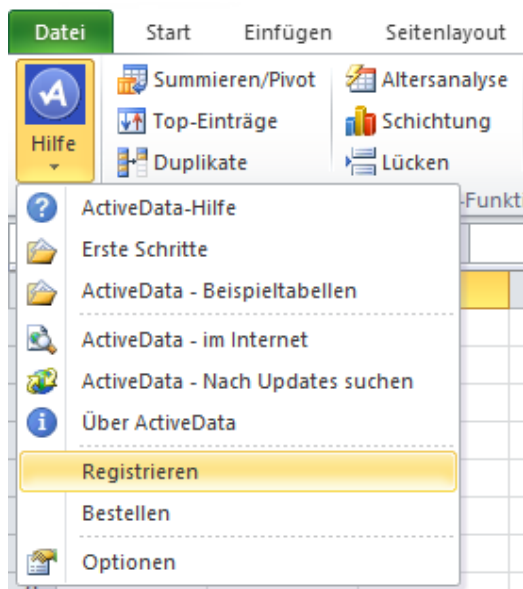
Datei
Start
Einfügen
Seitenlayout
Hilfe
Summieren/Pivot
Top-Einträge
Duplikate
Altersanalyse
Schichtung
Lücken
-Funkt
ActiveData-Hilfe
Erste Schritte
ActiveData - Beispieltabellen
ActiveData - im Internet
ActiveData - Nach Updates suchen
Über ActiveData
Registrieren
Bestellen
Optionen